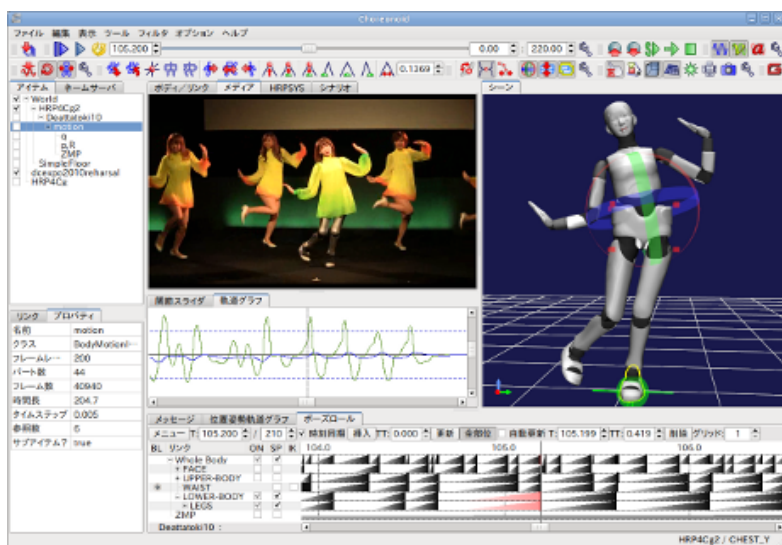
Choreonoid

ファイル 編集 表示 ツール フィルタ オプション ヘルプ

105.200 0.00 220.00 0.1269

アイテム ホームサーバ
World
HRP4Cg2
Dealtatoki10
motion
q
p,R
ZMP
SimpleFloor
dcexpo2010rehasal
HRP4Cg

ボディ/リンク メディア HRPSYS シナリオ

シーン

関節スライダ 軌道グラフ

リンク プロパティ

| 名前 | motion |
|---|---|
| クラス | BodyMotion |
| フレームレー | 200 |
| パート数 | 44 |
| フレーム数 | 40940 |
| 時間長 | 204.7 |
| タイムステップ | 0.005 |
| 参照数 | 6 |
| サブアイテム? | true |

メッセージ 位置姿勢軌道グラフ ポーズロール

メニュー T: 105.200 / 210 ✓ 時刻同期 挿入 TT: 0.000 更新 全部位 自動更新 T: 105.199 TT: 0.419 削除 グリッド: 1

BL リンク ON SP IK 104.0 105.0 106.0
Whole Body
+ FACE
+ UPPER-BODY
WAIST
LOWER-BODY
+ LEGS
ZMP

Dealtatoki10 :

HRP4Cg2 / CHEST_Y